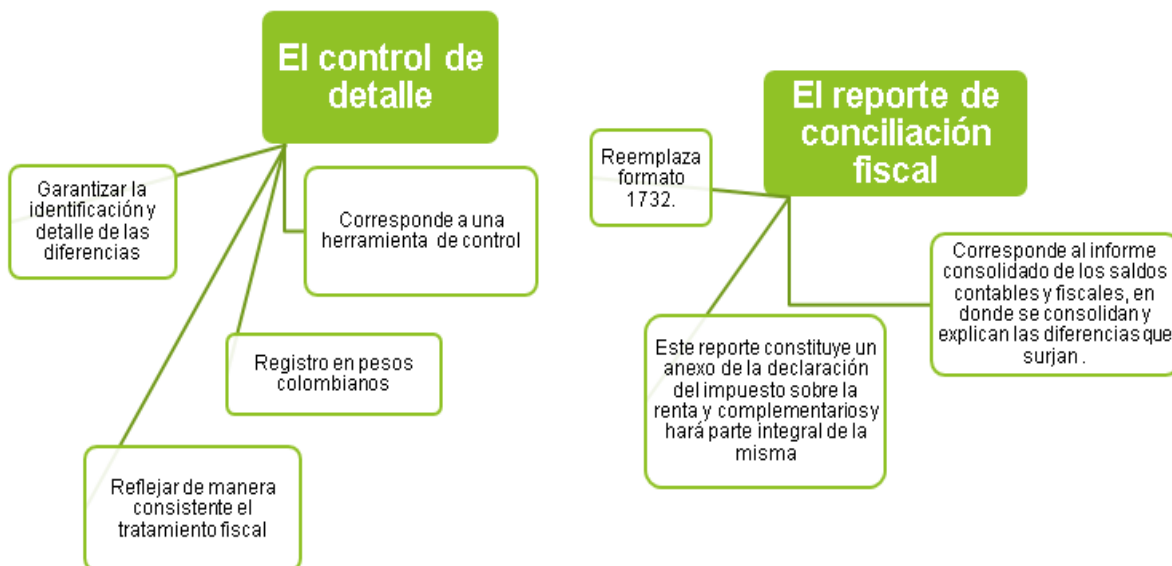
El control de detalle

Garantizar la identificación y detalle de las diferencias

Corresponde a una herramienta de control

Registro en pesos colombianos

Reflejar de manera consistente el tratamiento fiscal

El reporte de conciliación fiscal

Reemplaza formato 1732.

Corresponde al informe consolidado de los saldos contables y fiscales, en donde se consolidan y explican las diferencias que surjan .

Este reporte constituye un anexo de la declaración del impuesto sobre la renta y complementarios y hará parte integral de la misma